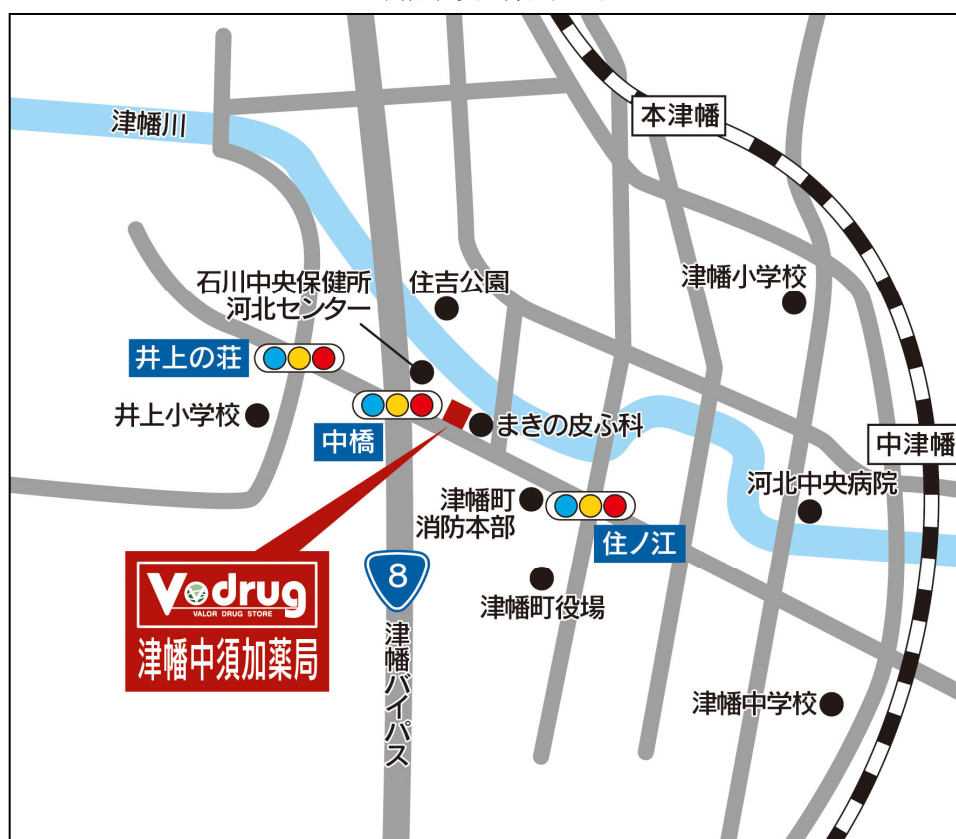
本津幡

津幡川

住吉公園

石川中央保健所
河北センター

津幡小学校

井上の荘

井上小学校

中橋

まきの皮ふ科

中津幡

津幡町
消防本部

住ノ江

河北中央病院

8

津幡町役場

Vdrug
VALOR DRUG STORE
津幡中須加薬局

津幡バイパス

津幡中学校